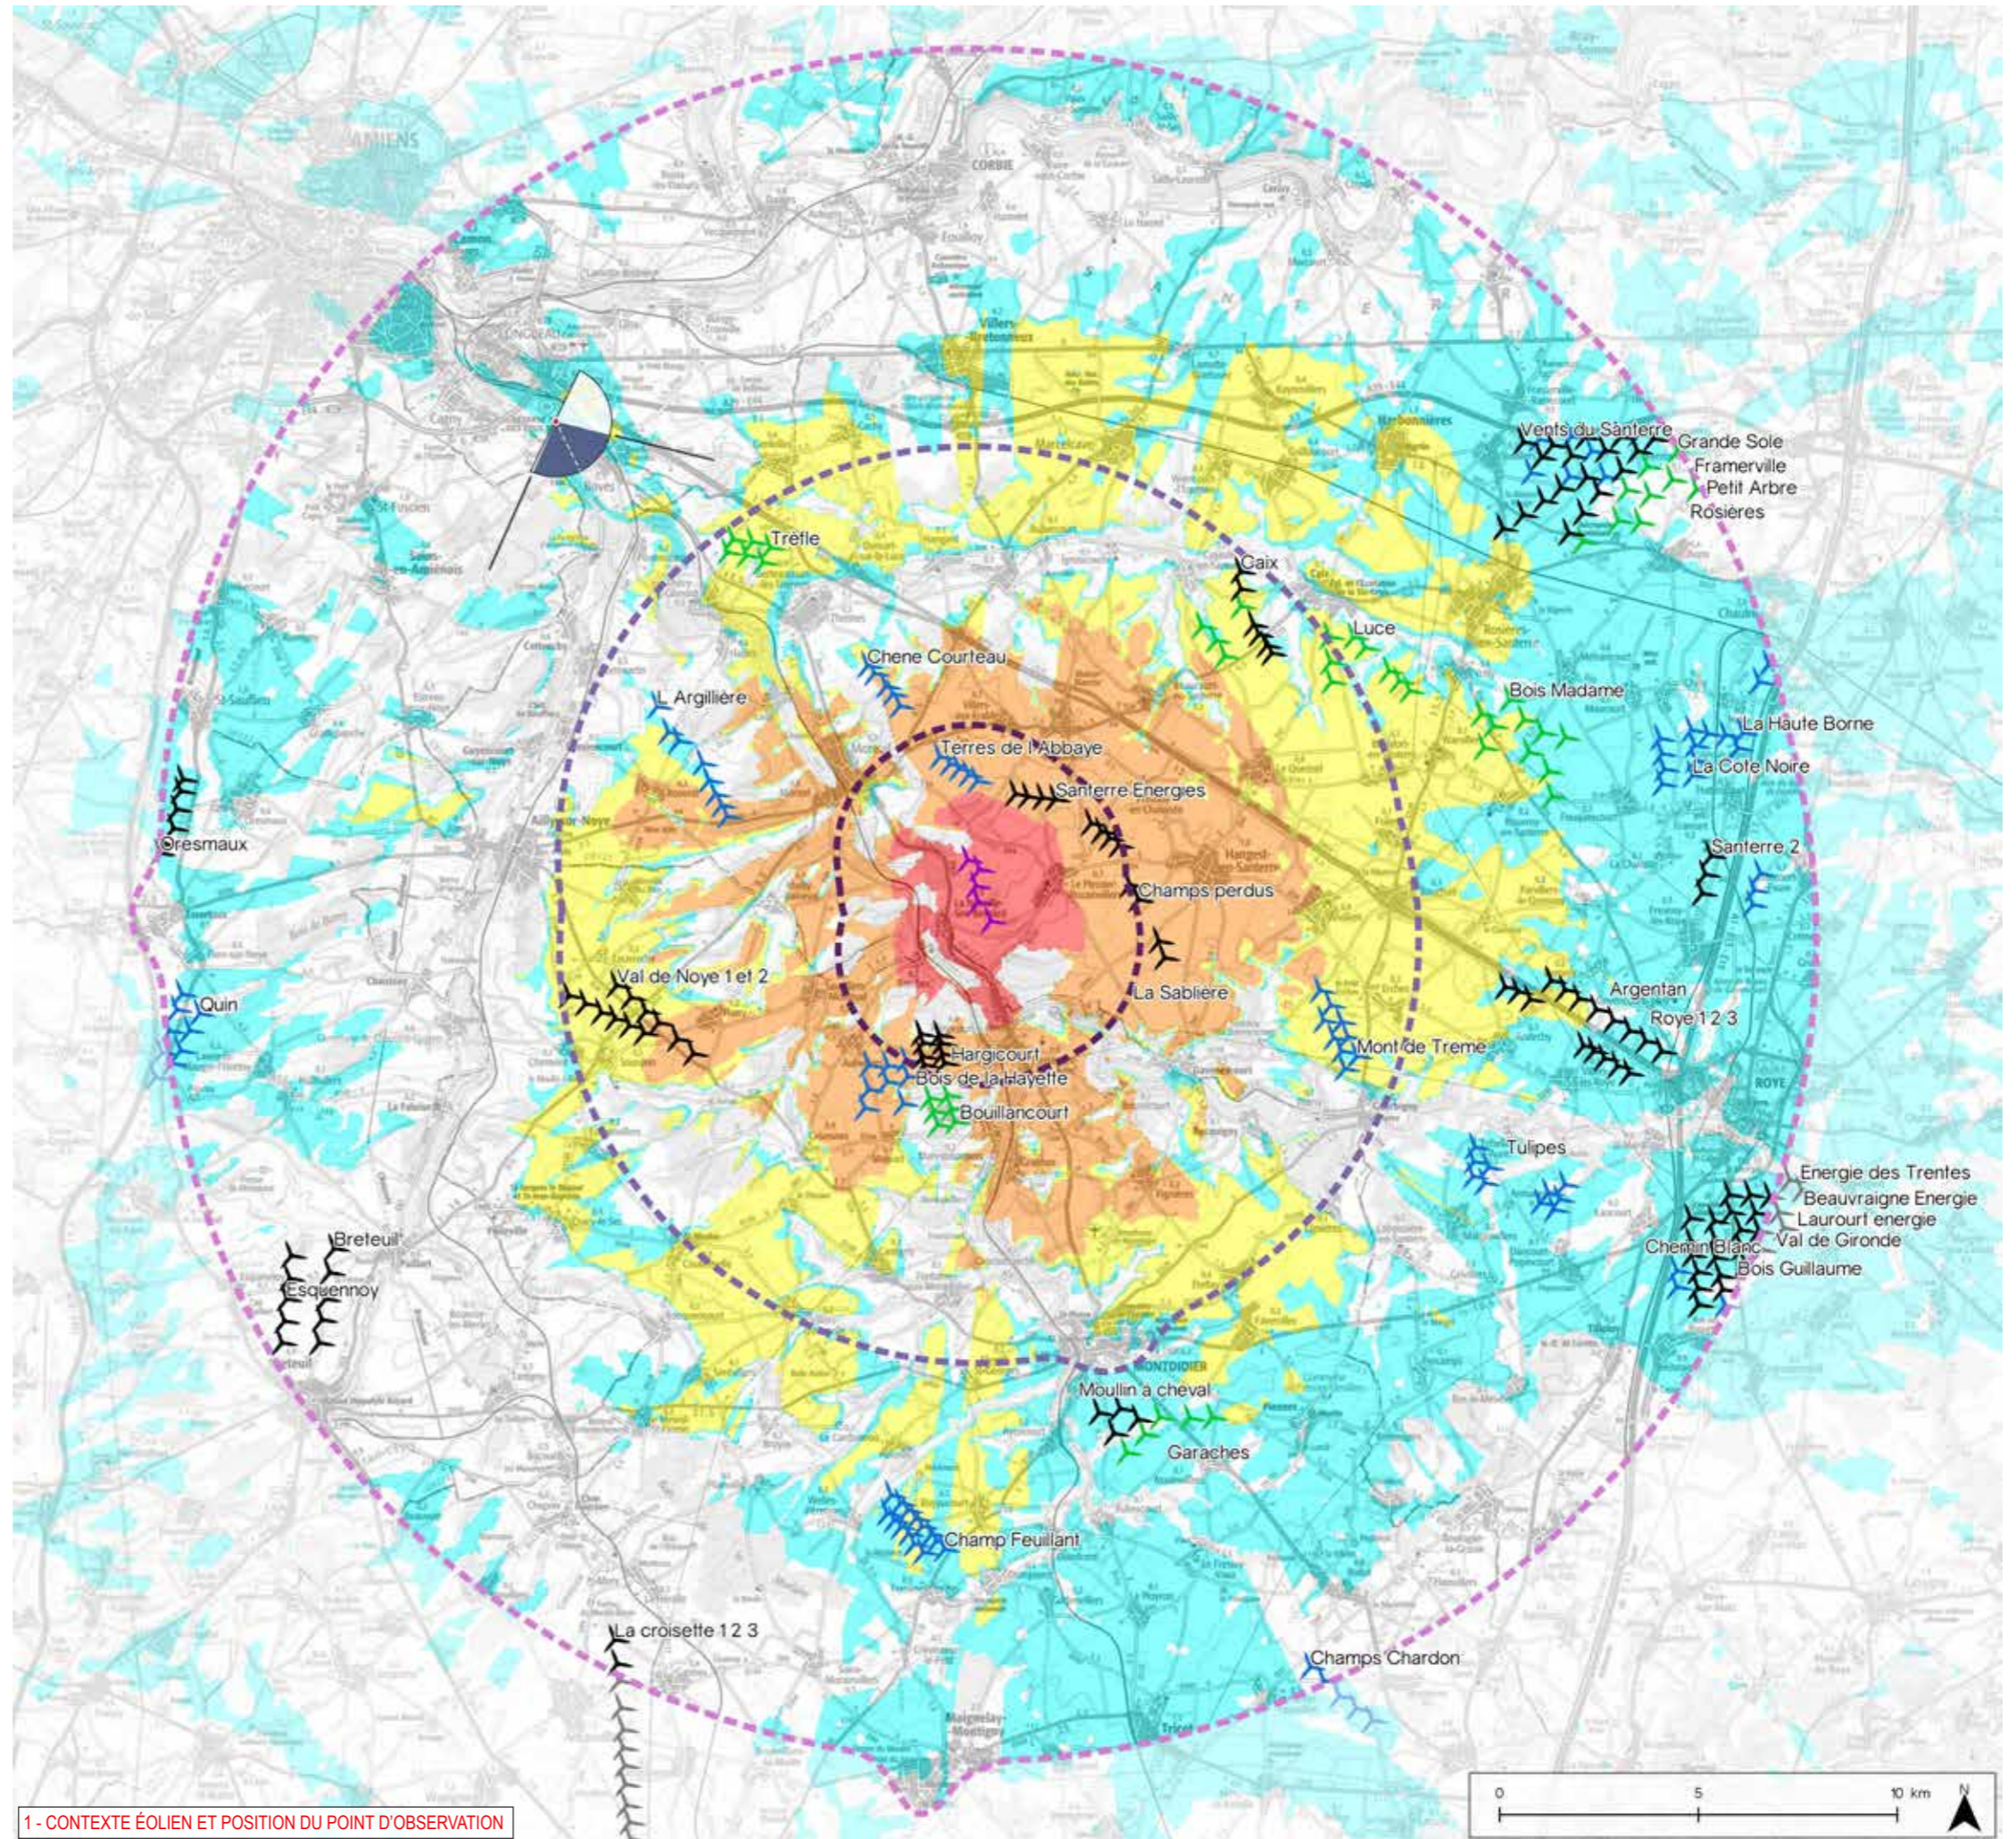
AMIENS
CORBIE
Vents du Santerre
Grande Sole
Framerville
Petit Arbre
Rosières
Trèfle
Caix
Luce
Chene Courteau
L. Argillière
Bois Madame
La Haute Borne
La Cote Noire
Terres de l'Abbaye
Santerre Energies
Oresmaux
Santerre 2
Champs perdus
La Sablière
Quin
Val de Noye 1 et 2
Argentan
Roye 1 2 3
Hargicourt
Bois de la Hayette
Mont de Treme
Bouillancourt
Tulipes
Energie des Trentes
Beauvraigne Energie
Laurourt energie
Val de Gironde
Chemin Blanc
Bois Guillaume
Breteuil
Esquennoy
MONTDIDIER
Moulin à cheval
Garaches
Champ Feuillant
La croisette 1 2 3
Champs Chardon
ROYE
1 - CONTEXTE ÉOLIEN ET POSITION DU POINT D'OBSERVATION
0
5
10 km
N